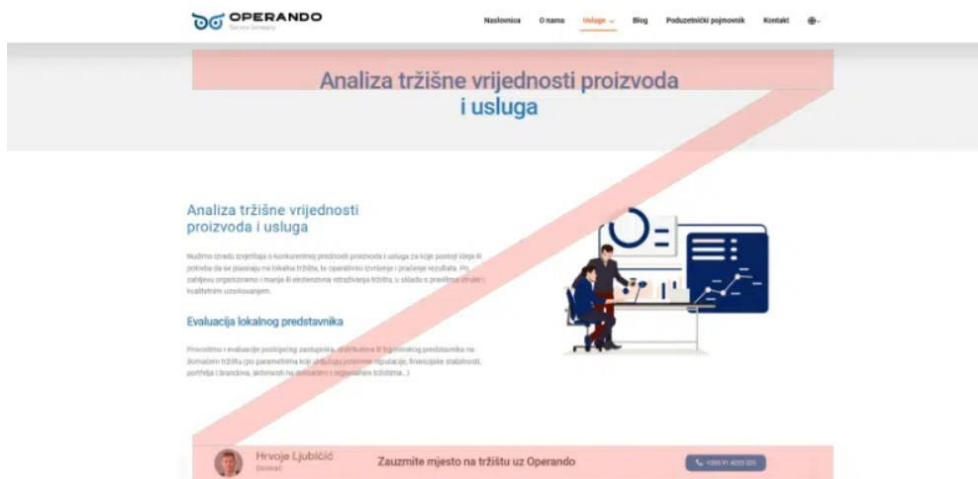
OPERANDO

Naslovnica O nama Usluge Blog Poduzetnički pojmovnik Kontakt

Analiza tržišne vrijednosti proizvoda i usluga

Analiza tržišne vrijednosti proizvoda i usluga

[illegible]

Evaluacija lokalnog predstavnika

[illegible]

Hrvoje Ljubičić
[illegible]

Zauzmite mjesto na tržištu uz Operando

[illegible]